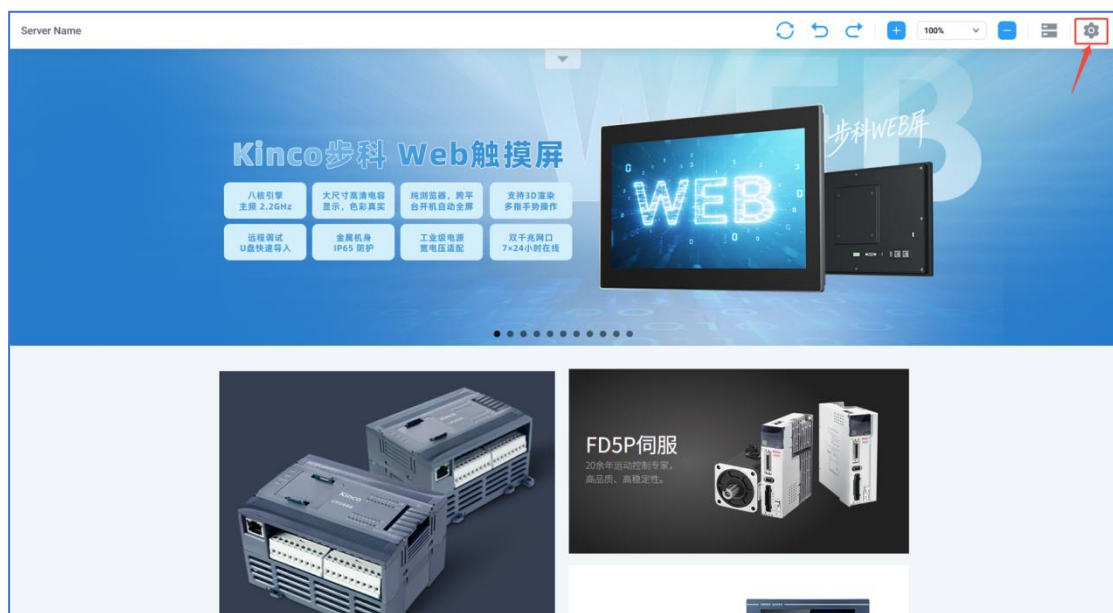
Server Name

100%

Kinco步科 Web触摸屏

八核引擎
主频 2.2GHz

大尺寸高清电容
显示，色彩真实

纯浏览器，跨平
台开机自动全屏

支持3D渲染
多指手势操作

远程调试
U盘快速导入

金属机身
IP65 防护

工业级电源
宽电压适配

双千兆网口
7×24小时在线

WEB

步科WEB屏

Kinco

FD5P伺服
20余年运动控制专家。
高品质、高稳定性。